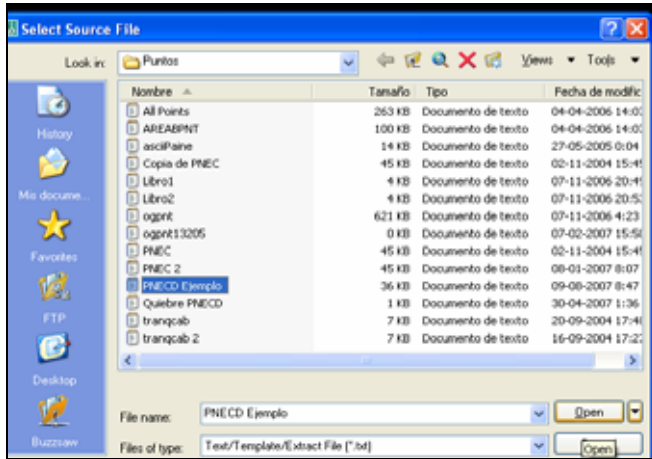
Select Source File

Look in: Puntos

Views ▼ Tools ▼

History

Mis docume...

Favorites

FTP

Desktop

Buzzsaw

| Nombre | Tamaño | Tipo | Fecha de modific |
|---|---|---|---|
| All Points | 263 KB | Documento de texto | 04-04-2006 14:0 |
| AREABPNT | 100 KB | Documento de texto | 04-04-2006 14:0 |
| asciiPaine | 14 KB | Documento de texto | 27-05-2005 0:04 |
| Copia de PNEC | 45 KB | Documento de texto | 02-11-2004 15:4 |
| Libro1 | 4 KB | Documento de texto | 07-11-2006 20:4 |
| Libro2 | 4 KB | Documento de texto | 07-11-2006 20:5 |
| ogpnt | 621 KB | Documento de texto | 07-11-2006 4:23 |
| ogpnt13205 | 0 KB | Documento de texto | 07-02-2007 15:5 |
| PNEC | 45 KB | Documento de texto | 02-11-2004 15:4 |
| PNEC 2 | 45 KB | Documento de texto | 08-01-2007 8:07 |
| PNECD Ejemplo | 36 KB | Documento de texto | 09-08-2007 8:47 |
| Quiebre PNECD | 1 KB | Documento de texto | 30-04-2007 1:36 |
| tranqcab | 7 KB | Documento de texto | 20-09-2004 17:4 |
| tranqcab 2 | 7 KB | Documento de texto | 16-09-2004 17:2 |

File name: PNECD Ejemplo

Open

Files of type: Text/Template/Extract File (*.txt)

Open